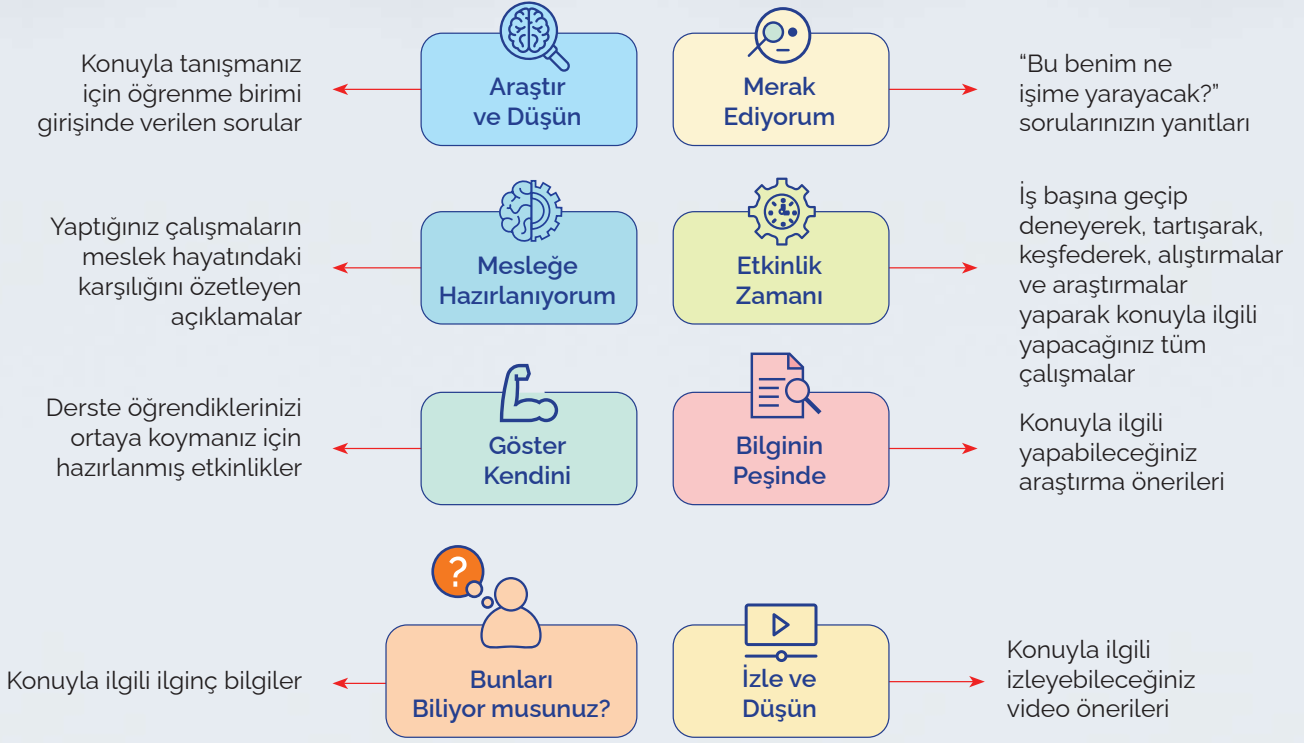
Konuyla tanışmanız için öğrenme birimi girişinde verilen sorular

Araştır ve Düşün

Merak Ediyorum

“Bu benim ne işime yarayacak?” sorularınızın yanıtları

Yaptığınız çalışmaların meslek hayatındaki karşılığını özetleyen açıklamalar

Mesleğe Hazırlanıyorum

Etkinlik Zamanı

İş başına geçip deneyerek, tartışarak, keşfederek, alıştırmalar ve araştırmalar yaparak konuyla ilgili yapacağınız tüm çalışmalar

Derste öğrendiklerinizi ortaya koymanız için hazırlanmış etkinlikler

Göster Kendini

Bilginin Peşinde

Konuyla ilgili yapabileceğiniz araştırma önerileri

?

Konuyla ilgili ilginç bilgiler

Bunları Biliyor musunuz?

İzle ve Düşün

Konuyla ilgili izleyebileceğiniz video önerileri